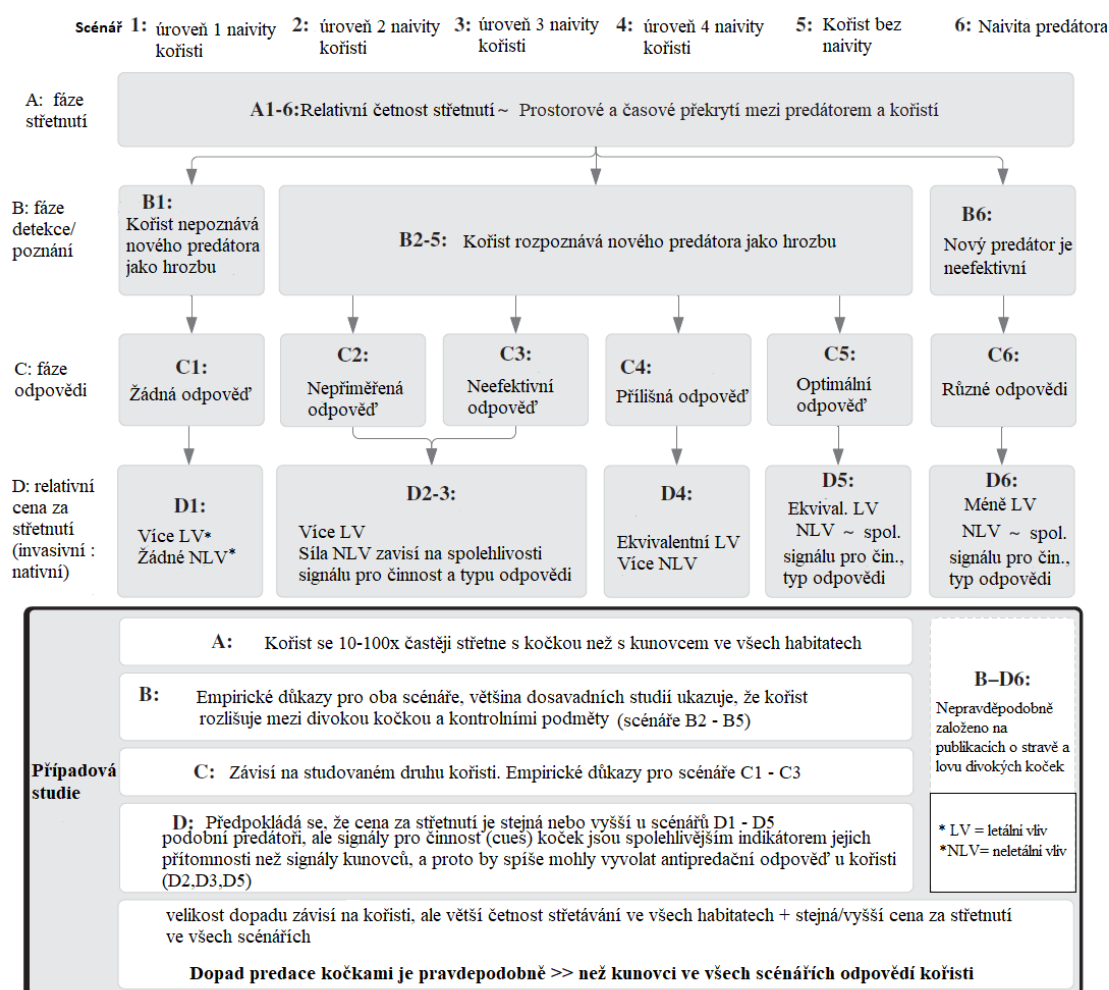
Scénář 1: úroveň 1 naivity kořisti 2: úroveň 2 naivity kořisti 3: úroveň 3 naivity kořisti 4: úroveň 4 naivity kořisti 5: Kořist bez naivity 6: Naivita predátora

A: fáze střetnutí

A1-6: Relativní četnost střetnutí ~ Prostorové a časové překrytí mezi predátorem a kořistí

B: fáze detekce/ poznání

B1: Kořist nepoznává nového predátora jako hrozbu

B2-5: Kořist rozpoznává nového predátora jako hrozbu

B6: Nový predátor je neefektivní

C: fáze odpovědi

C1: Žádná odpověď

C2: Nepřiměřená odpověď

C3: Neefektivní odpověď

C4: Přílišná odpověď

C5: Optimální odpověď

C6: Různé odpovědi

D: relativní cena za střetnutí (invasivní : nativní)

D1: Více LV* Žádné NLV*

D2-3: Více LV Síla NLV závisí na spolehlivosti signálu pro činnost a typu odpovědi

D4: Ekvivalentní LV Více NLV

D5: Ekvival. LV NLV ~ spol. signálu pro čin., typ odpovědi

D6: Méně LV NLV ~ spol. signálu pro čin., typ odpovědi

Případová studie

A: Kořist se 10-100x častěji střetne s kočkou než s kunovcem ve všech habitatech

B: Empirické důkazy pro oba scénáře, většina dosavadních studií ukazuje, že kořist rozlišuje mezi divokou kočkou a kontrolními podměty (scénáře B2 - B5)

C: Závisí na studovaném druhu kořisti. Empirické důkazy pro scénáře C1 - C3

D: Předpokládá se, že cena za střetnutí je stejná nebo vyšší u scénářů D1 - D5 podobní predátoři, ale signály pro činnost (cues) koček jsou spolehlivějším indikátorem jejich přítomnosti než signály kunovců, a proto by spíše mohly vyvolat antipredační odpověď u kořisti (D2,D3,D5)

B–D6: Nepravděpodobně založeno na publikacích o stravě a lovu divokých koček

* LV = letální vliv
*NLV= neletální vliv

velikost dopadu závisí na kořisti, ale větší četnost střetávání ve všech habitatech + stejná/vyšší cena za střetnutí ve všech scénářích

Dopad predace kočkami je pravdepodobně >> než kunovci ve všech scénářích odpovědí kořisti